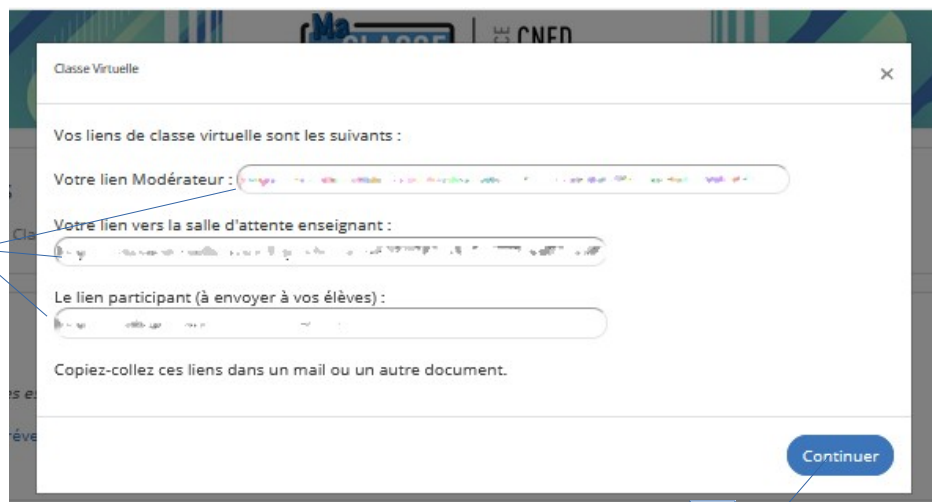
Ma CLASSE | CNED

Classe Virtuelle

×

Vos liens de classe virtuelle sont les suivants :

Votre lien Modérateur : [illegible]

Votre lien vers la salle d'attente enseignant :

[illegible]

Le lien participant (à envoyer à vos élèves) :

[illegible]

Copiez-collez ces liens dans un mail ou un autre document.

Continuer